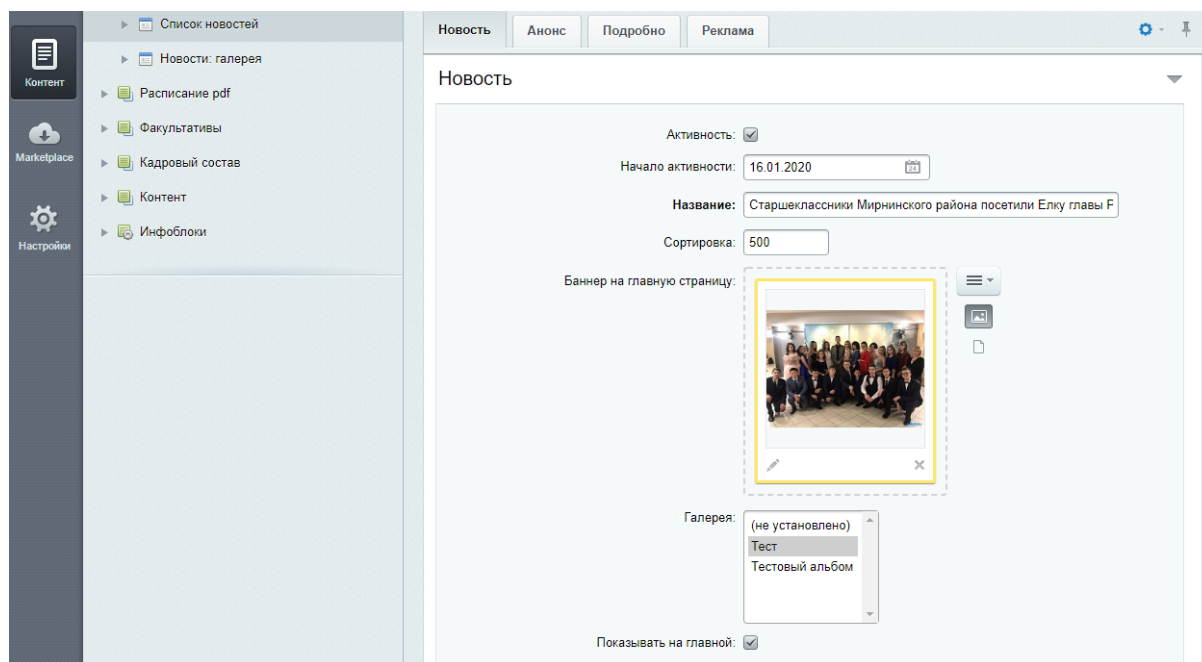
Контент

Marketplace

Настройки

Список новостей

Новости: галерея

Расписание pdf

Факультативы

Кадровый состав

Контент

Инфоблоки

Новость | Анонс | Подробно | Реклама

Новость

Активность:

Начало активности: 16.01.2020

**Название:** Старшеклассники Мирнинского района посетили Елку главы Р

Сортировка: 500

Баннер на главную страницу:

Галерея:
(не установлено)
Тест
Тестовый альбом

Показывать на главной: